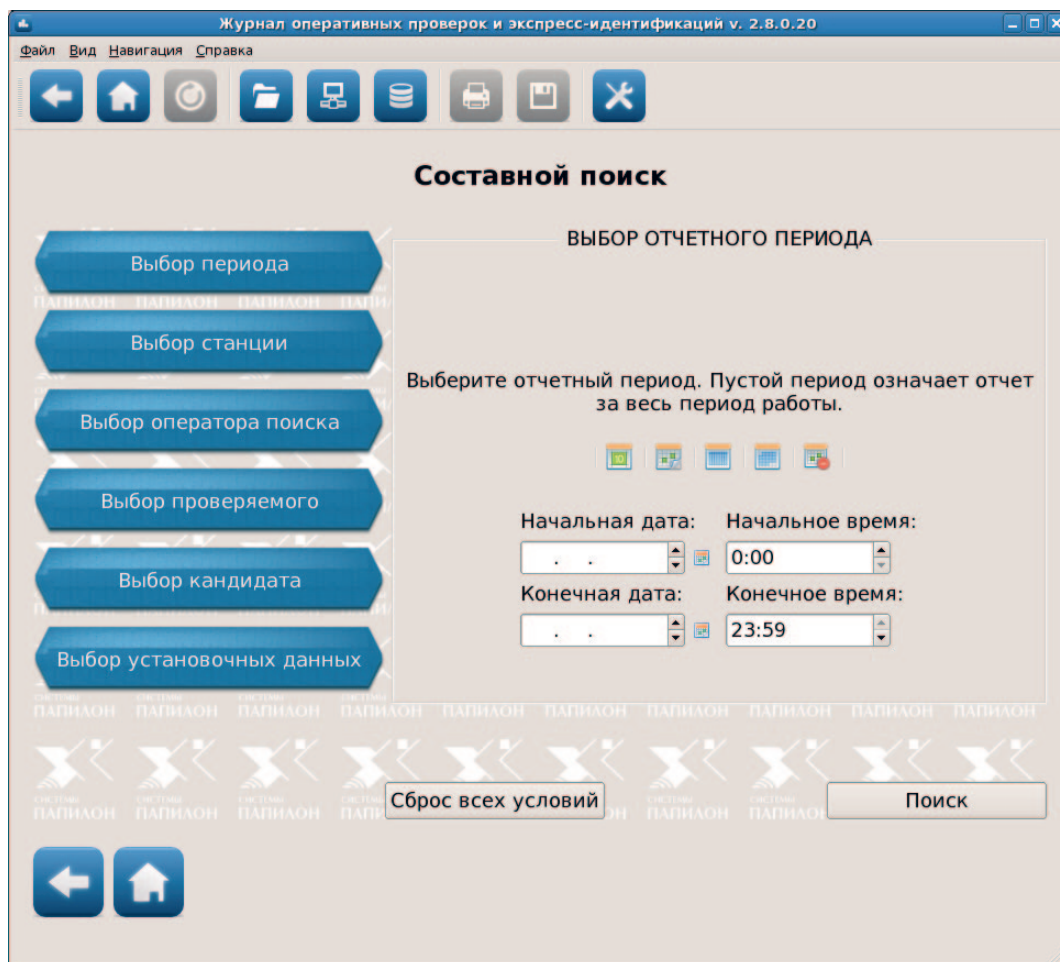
Журнал оперативных проверок и экспресс-идентификаций v. 2.8.0.20

Файл Вид Навигация Справка

Составной поиск

Выбор периода

Выбор станции

Выбор оператора поиска

Выбор проверяемого

Выбор кандидата

Выбор установочных данных

ВЫБОР ОТЧЕТНОГО ПЕРИОДА

Выберите отчетный период. Пустой период означает отчет за весь период работы.

Начальная дата: . .

Начальное время: 0:00

Конечная дата: . .

Конечное время: 23:59

ПАПИЛОН ПАПИЛОН ПАПИЛОН ПАПИЛОН ПАПИЛОН ПАПИЛОН ПАПИЛОН ПАПИЛОН ПАПИЛОН ПАПИЛОН

Сброс всех условий

Поиск